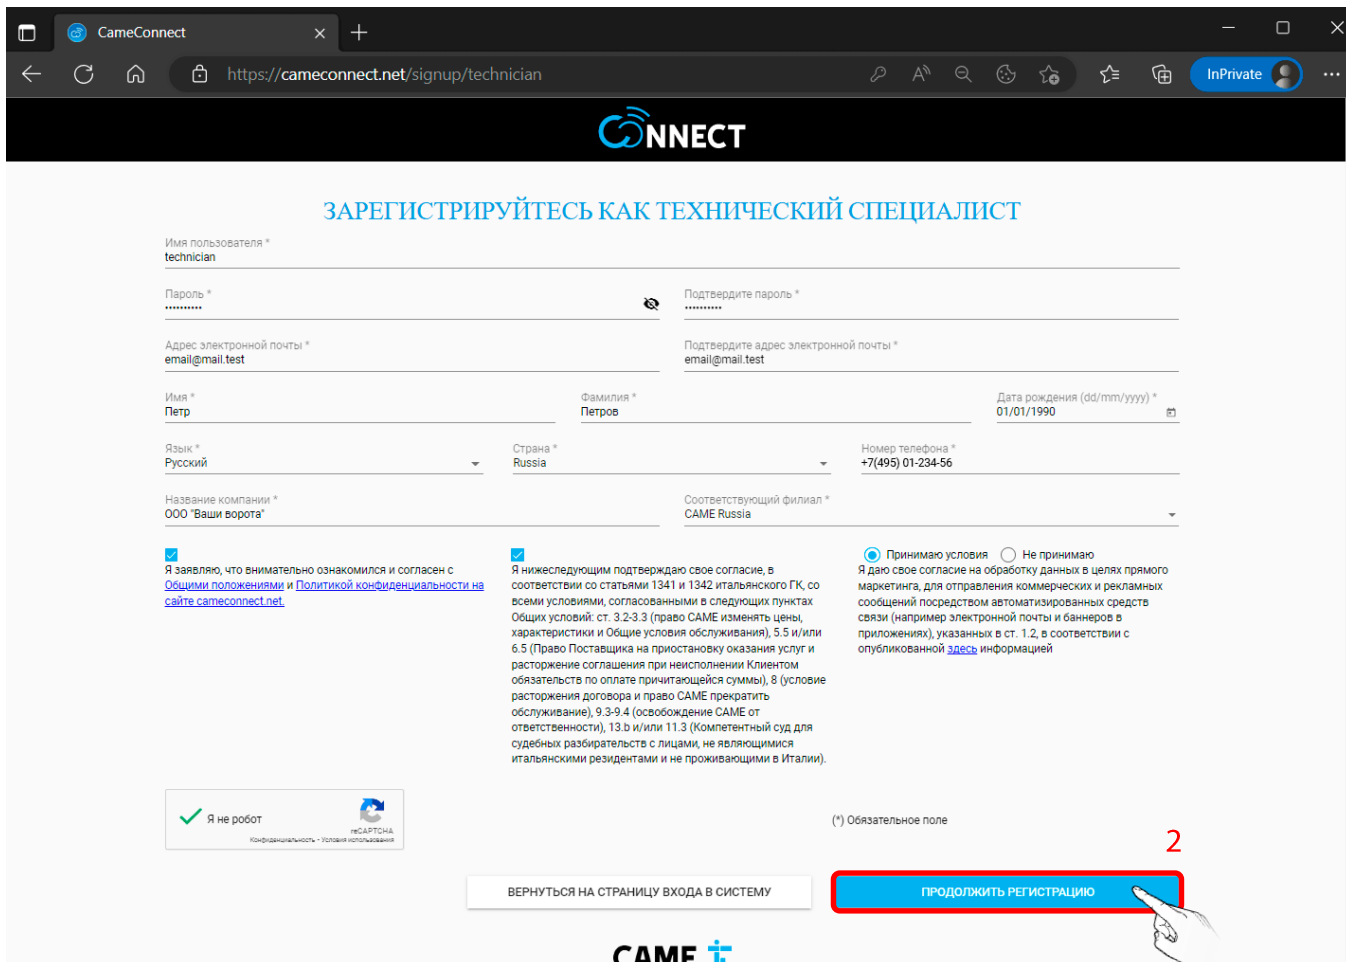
CameConnect

https://cameconnect.net/signup/technician

InPrivate

CONNECT

ЗАРЕГИСТРИРУЙТЕСЬ КАК ТЕХНИЧЕСКИЙ СПЕЦИАЛИСТ

Имя пользователя *
technician

Пароль *
••••••••••

Подтвердите пароль *
••••••••••

Адрес электронной почты *
email@mail.test

Подтвердите адрес электронной почты *
email@mail.test

Имя *
Петр

Фамилия *
Петров

Дата рождения (dd/mm/yyyy) *
01/01/1990

Язык *
Русский

Страна *
Russia

Номер телефона *
+7(495) 01-234-56

Название компании *
ООО "Ваши ворота"

Соответствующий филиал *
CAME Russia

Я заявляю, что внимательно ознакомился и согласен с Общими положениями и Политикой конфиденциальности на сайте cameconnect.net.

Я нижеследующим подтверждаю свое согласие, в соответствии со статьями 1341 и 1342 итальянского ГК, со всеми условиями, согласованными в следующих пунктах Общих условий: ст. 3.2-3.3 (право CAME изменять цены, характеристики и Общие условия обслуживания), 5.5 и/или 6.5 (Право Поставщика на приостановку оказания услуг и расторжение соглашения при неисполнении Клиентом обязательств по оплате причитающейся суммы), 8 (условие расторжения договора и право CAME прекратить обслуживание), 9.3-9.4 (освобождение CAME от ответственности), 13.b и/или 11.3 (Компетентный суд для судебных разбирательств с лицами, не являющимися итальянскими резидентами и не проживающими в Италии).

Принимаю условия Не принимаю
Я даю свое согласие на обработку данных в целях прямого маркетинга, для отправления коммерческих и рекламных сообщений посредством автоматизированных средств связи (например электронной почты и баннеров в приложениях), указанных в ст. 1.2, в соответствии с опубликованной здесь информацией

Я не робот
reCAPTCHA
Конфиденциальность - Условия использования

(*) Обязательное поле

2

ВЕРНУТЬСЯ НА СТРАНИЦУ ВХОДА В СИСТЕМУ

ПРОДОЛЖИТЬ РЕГИСТРАЦИЮ

CAME